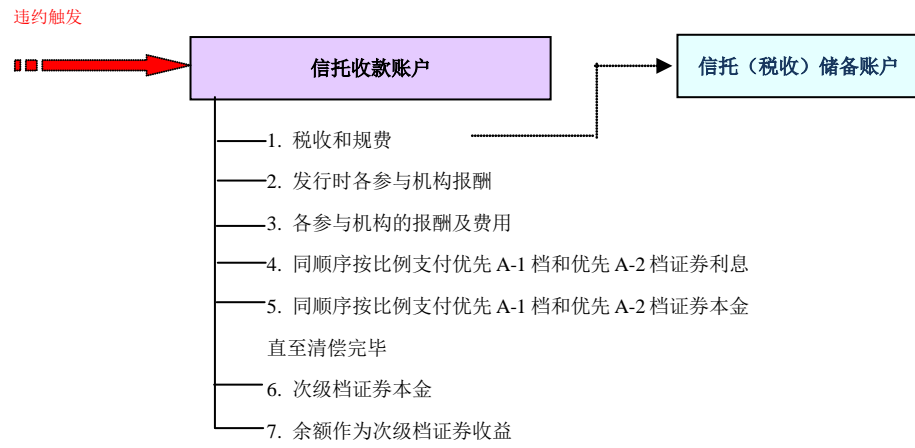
违约触发

信托收款账户

信托（税收）储备账户

1. 税收和规费

2. 发行时各参与机构报酬

3. 各参与机构的报酬及费用

4. 同顺序按比例支付优先 A-1 档和优先 A-2 档证券利息

5. 同顺序按比例支付优先 A-1 档和优先 A-2 档证券本金直至清偿完毕

6. 次级档证券本金

7. 余额作为次级档证券收益